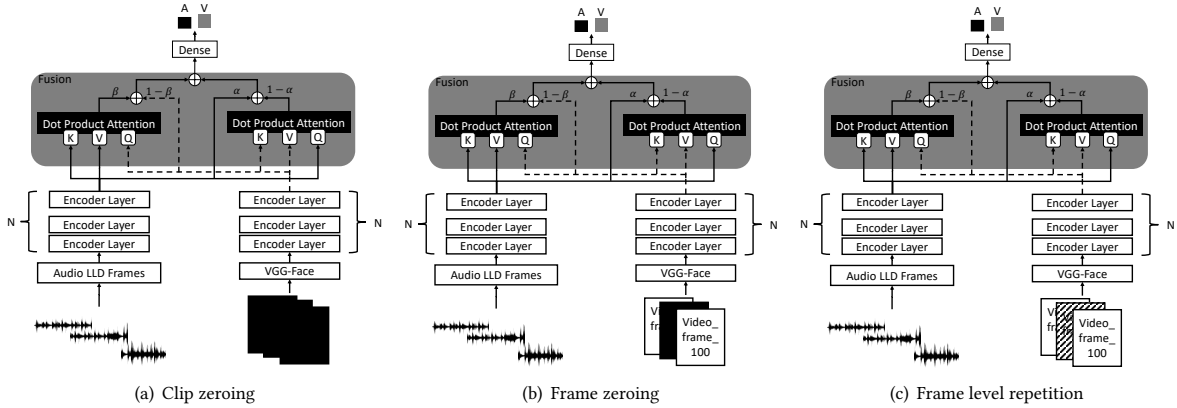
A V

Dense

Fusion

$\beta$ $1-\beta$ $\alpha$ $1-\alpha$

Dot Product Attention

K V Q

Dot Product Attention

K V Q

Encoder Layer

Encoder Layer

Encoder Layer

N

Audio LLD Frames

Encoder Layer

Encoder Layer

Encoder Layer

N

VGG-Face

(a) Clip zeroing

A V

Dense

Fusion

$\beta$ $1-\beta$ $\alpha$ $1-\alpha$

Dot Product Attention

K V Q

Dot Product Attention

K V Q

Encoder Layer

Encoder Layer

Encoder Layer

N

Audio LLD Frames

Encoder Layer

Encoder Layer

Encoder Layer

N

VGG-Face

Vi fra

Video_ frame_ 100

(b) Frame zeroing

A V

Dense

Fusion

$\beta$ $1-\beta$ $\alpha$ $1-\alpha$

Dot Product Attention

K V Q

Dot Product Attention

K V Q

Encoder Layer

Encoder Layer

Encoder Layer

N

Audio LLD Frames

Encoder Layer

Encoder Layer

Encoder Layer

N

VGG-Face

Vi fr

Video_ frame_ 100

(c) Frame level repetition